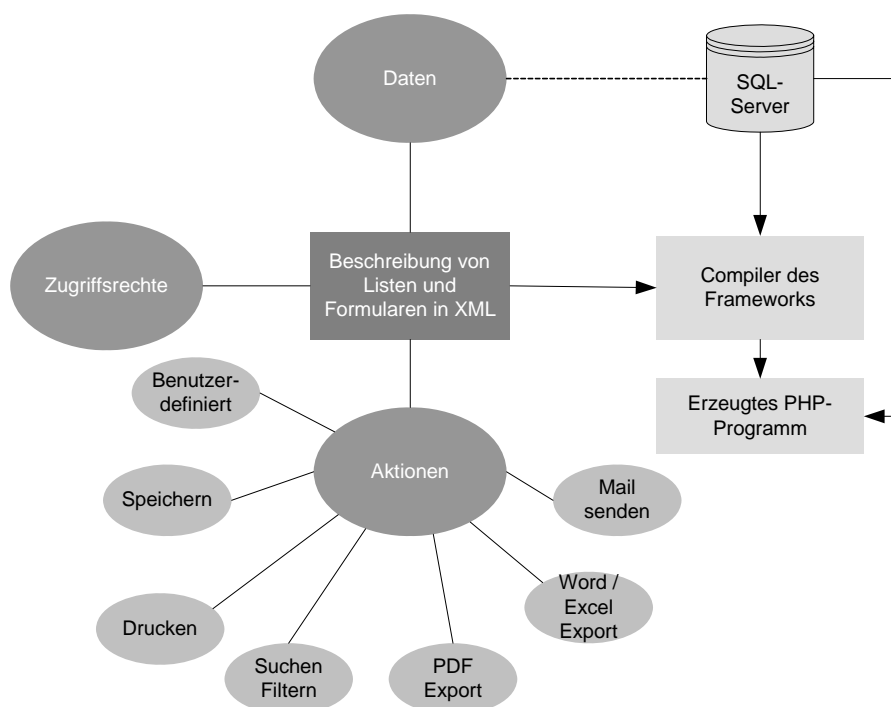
Daten

SQL-Server

Zugriffsrechte

Beschreibung von Listen und Formularen in XML

Compiler des Frameworks

Erzeugtes PHP-Programm

Benutzer-definiert

Aktionen

Speichern

Mail senden

Word / Excel Export

Drucken

Suchen Filtern

PDF Export